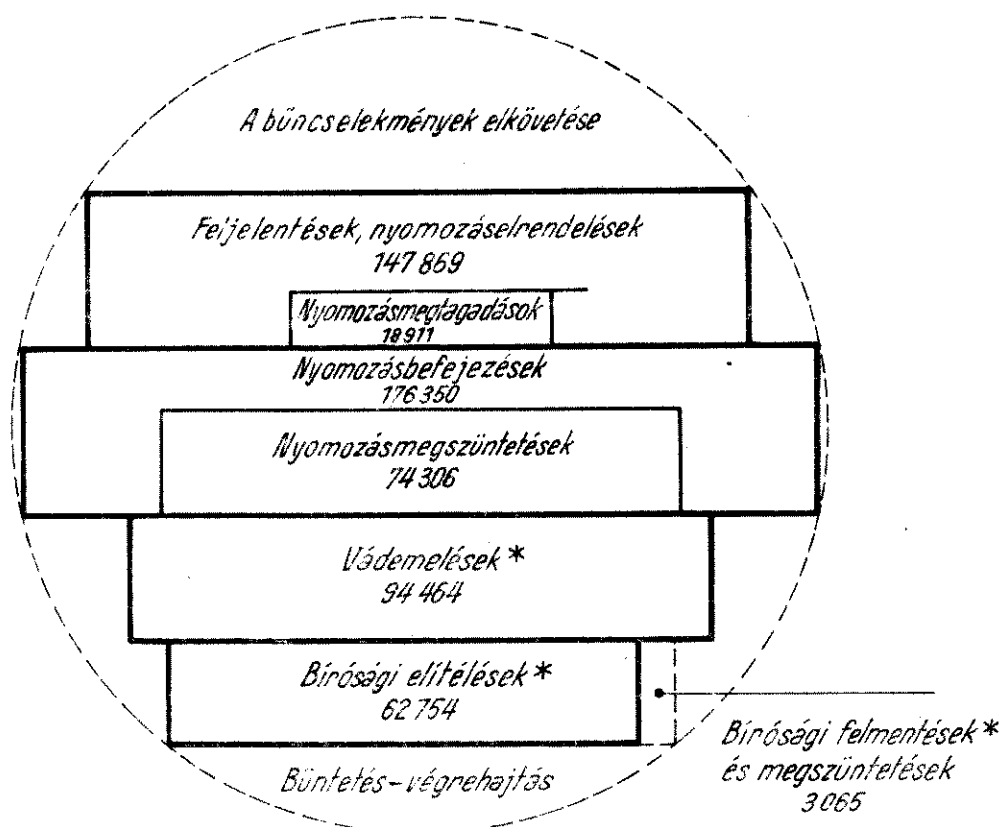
A bűncselekmények elkövetése

Feljelentések, nyomozáselrendelések
147 869

Nyomozásmegtagadások
18 911

Nyomozásbefejezések
176 350

Nyomozásmegszüntetések
74 306

Vádemelések *
94 464

Bírósági elítélések *
62 754

Bírósági felmentések *
és megszüntetések
3 065

Büntetés-végrehajtás